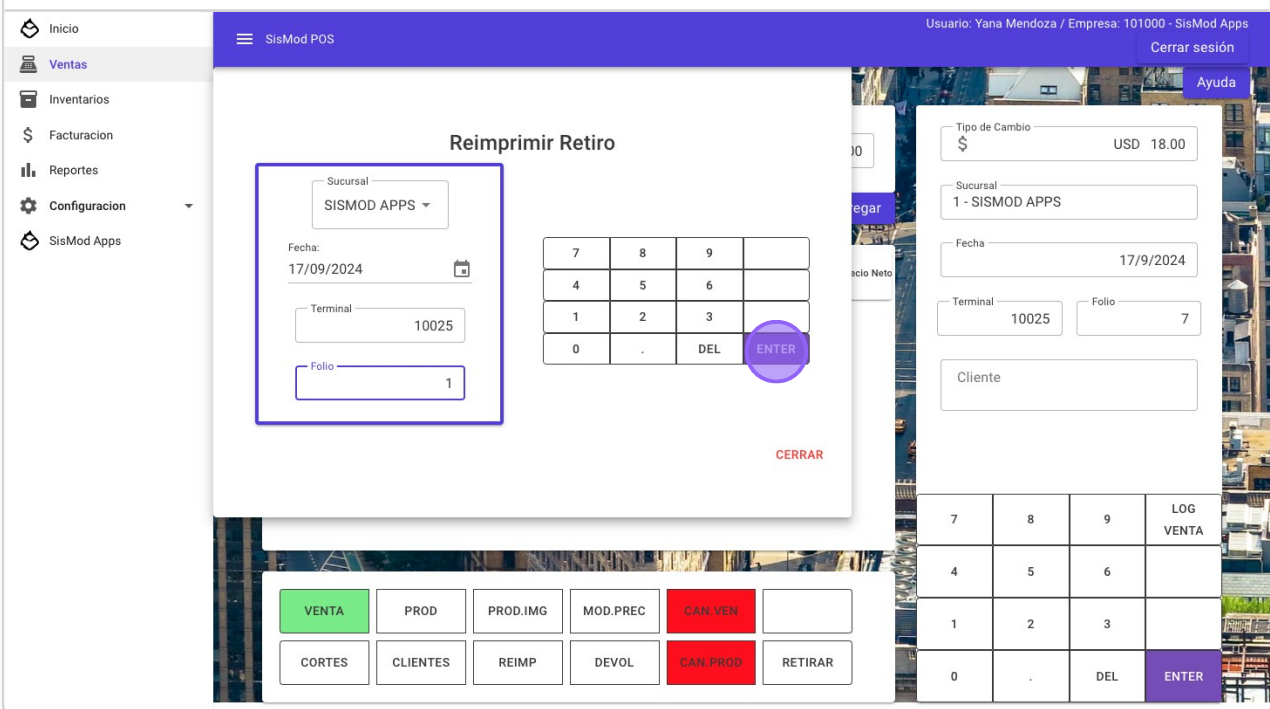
Inicio
Ventas
Inventarios
Facturacion
Reportes
Configuracion
SisMod Apps

SisMod POS
Usuario: Yana Mendoza / Empresa: 101000 - SisMod Apps
Cerrar sesión
Ayuda

Reimprimir Retiro

Sucursal
SISMOD APPS
Fecha:
17/09/2024
Terminal
10025
Folio
1

| 7 | 8 | 9 | |
|---|---|---|---|
| 4 | 5 | 6 | |
| 1 | 2 | 3 | |
| 0 | . | DEL | ENTER |

CERRAR

00
regar
cio Neto

Tipo de Cambio
$ USD 18.00
Sucursal
1 - SISMOD APPS
Fecha
17/9/2024
Terminal
10025
Folio
7
Cliente

| 7 | 8 | 9 | LOG VENTA |
|---|---|---|---|
| 4 | 5 | 6 | |
| 1 | 2 | 3 | |
| 0 | . | DEL | ENTER |

| VENTA | PROD | PROD.IMG | MOD.PREC | CAN.VEN | |
|---|---|---|---|---|---|
| CORTES | CLIENTES | REIMP | DEVOL | CAN.PROD | RETIRAR |